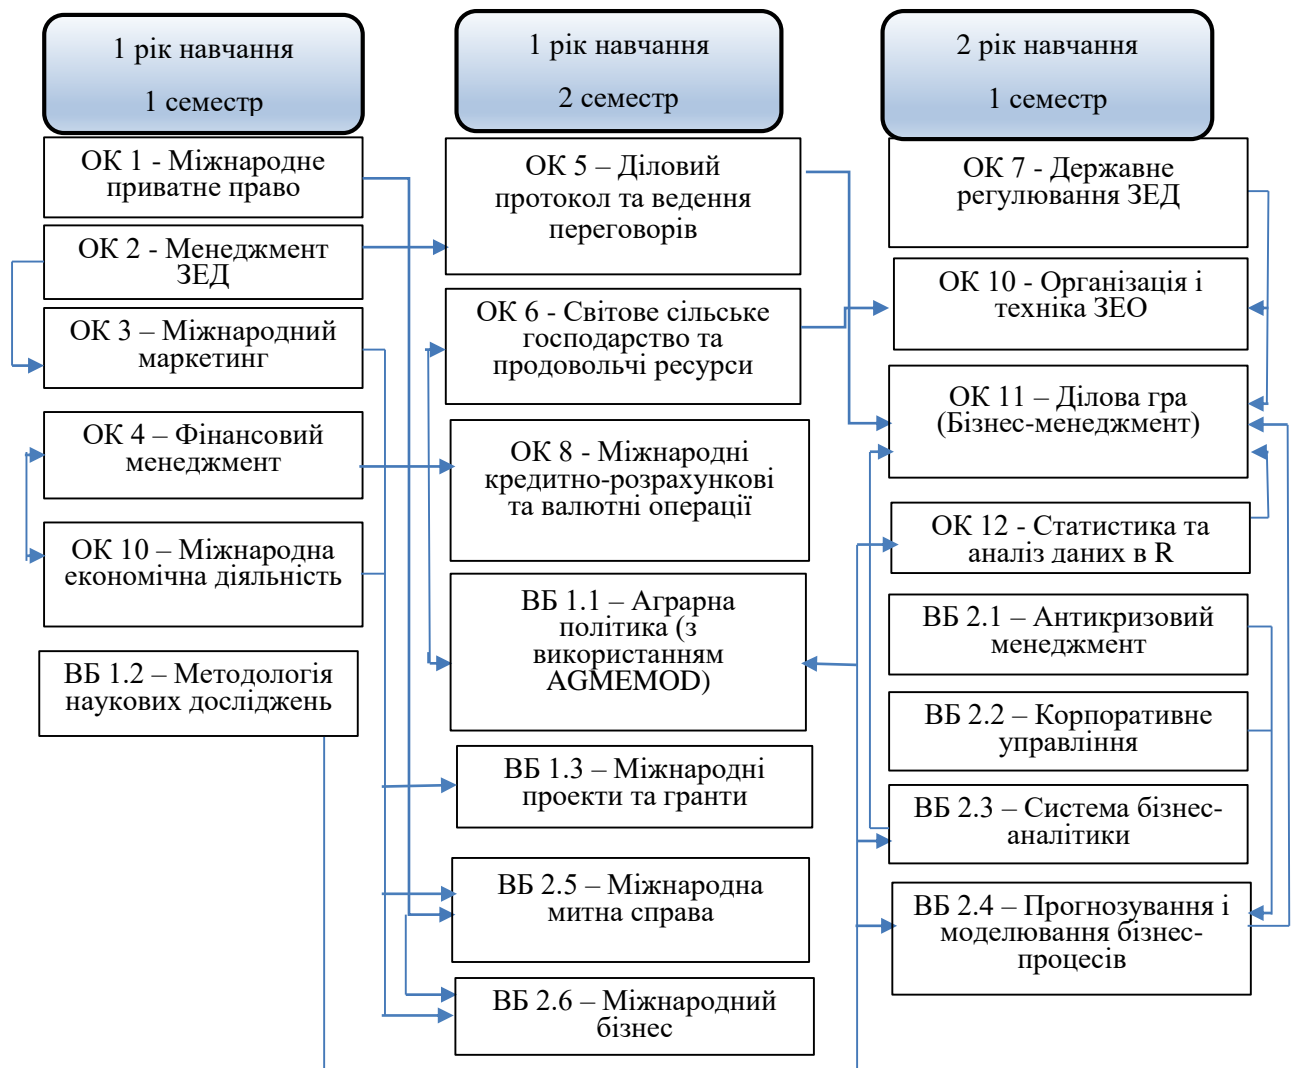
1 рік навчання

1 семестр

ОК 1 - Міжнародне приватне право

ОК 2 - Менеджмент ЗЕД

ОК 3 – Міжнародний маркетинг

ОК 4 – Фінансовий менеджмент

ОК 10 – Міжнародна економічна діяльність

ВБ 1.2 – Методологія наукових досліджень

1 рік навчання

2 семестр

ОК 5 – Діловий протокол та ведення переговорів

ОК 6 - Світове сільське господарство та продовольчі ресурси

ОК 8 - Міжнародні кредитно-розрахункові та валютні операції

ВБ 1.1 – Аграрна політика (з використанням AGMEMOD)

ВБ 1.3 – Міжнародні проекти та гранти

ВБ 2.5 – Міжнародна митна справа

ВБ 2.6 – Міжнародний бізнес

2 рік навчання

1 семестр

ОК 7 - Державне регулювання ЗЕД

ОК 10 - Організація і техніка ЗЕО

ОК 11 – Ділова гра (Бізнес-менеджмент)

ОК 12 - Статистика та аналіз даних в R

ВБ 2.1 – Антикризовий менеджмент

ВБ 2.2 – Корпоративне управління

ВБ 2.3 – Система бізнес-аналітики

ВБ 2.4 – Прогнозування і моделювання бізнес-процесів